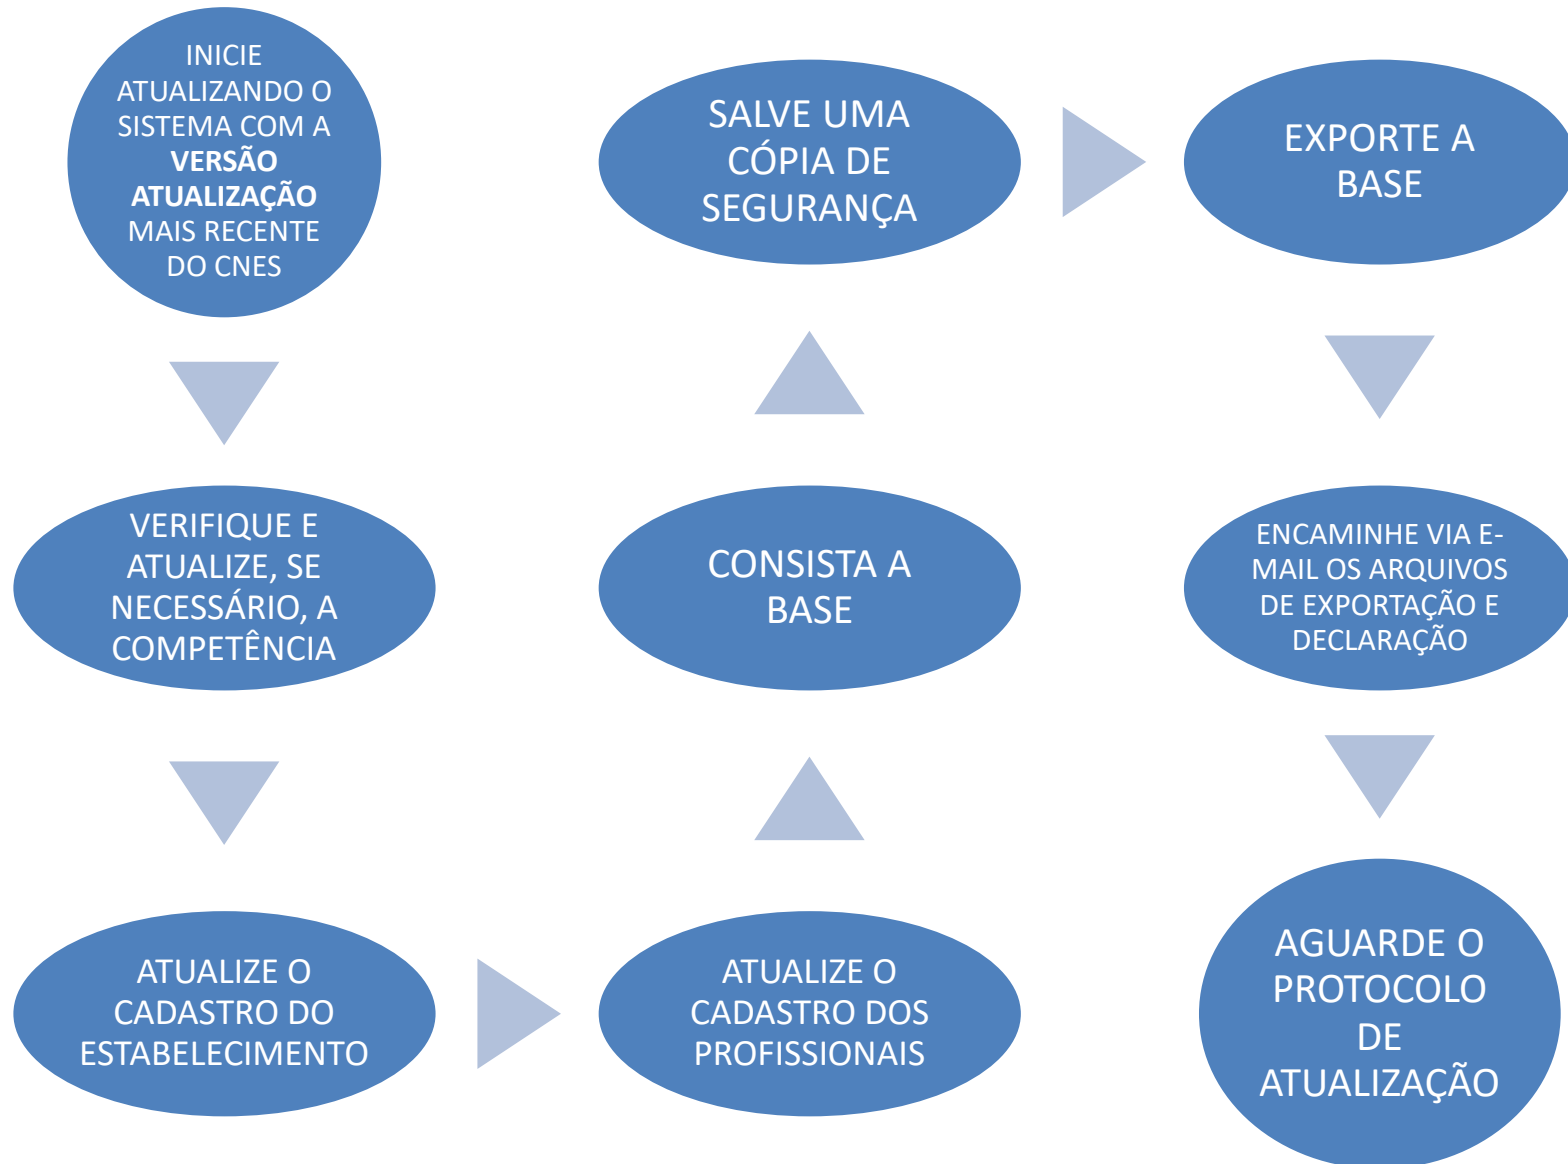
INICIE ATUALIZANDO O SISTEMA COM A **VERSÃO ATUALIZAÇÃO** MAIS RECENTE DO CNES

VERIFIQUE E ATUALIZE, SE NECESSÁRIO, A COMPETÊNCIA

ATUALIZE O CADASTRO DO ESTABELECIMENTO

ATUALIZE O CADASTRO DOS PROFISSIONAIS

CONSISTA A BASE

SALVE UMA CÓPIA DE SEGURANÇA

EXPORTE A BASE

ENCAMINHE VIA E-MAIL OS ARQUIVOS DE EXPORTAÇÃO E DECLARAÇÃO

AGUARDE O PROTOCOLO DE ATUALIZAÇÃO